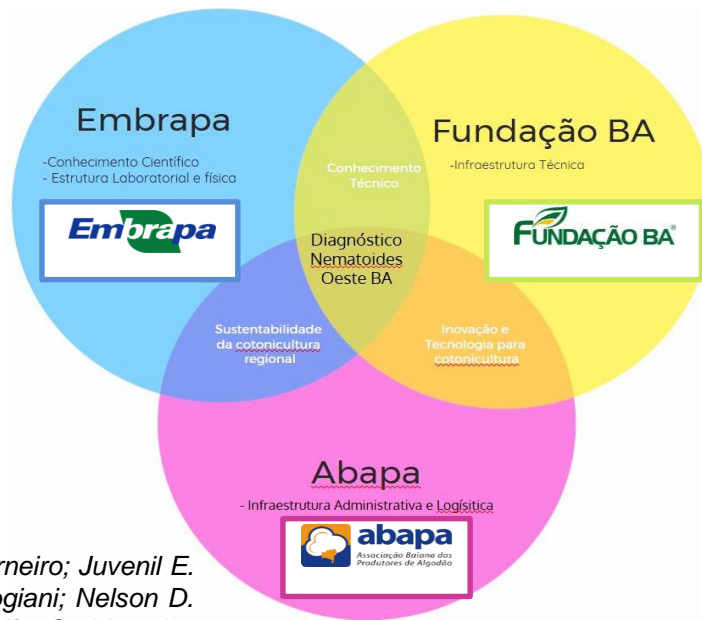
Embrapa

-Conhecimento Científico
- Estrutura Laboratorial e física

Embrapa

Fundação BA

-Infraestrutura Técnica

FUNDAÇÃO BA

Conhecimento Técnico

Diagnóstico Nematoides Oeste BA

Sustentabilidade da cotonicultura regional

Inovação e Tecnologia para cotonicultura

Abapa

- Infraestrutura Administrativa e Logística

abapa
Associação Baiana dos Produtores de Algodão

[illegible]rneiro; Juvenil E.
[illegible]ogiani; Nelson D.
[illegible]